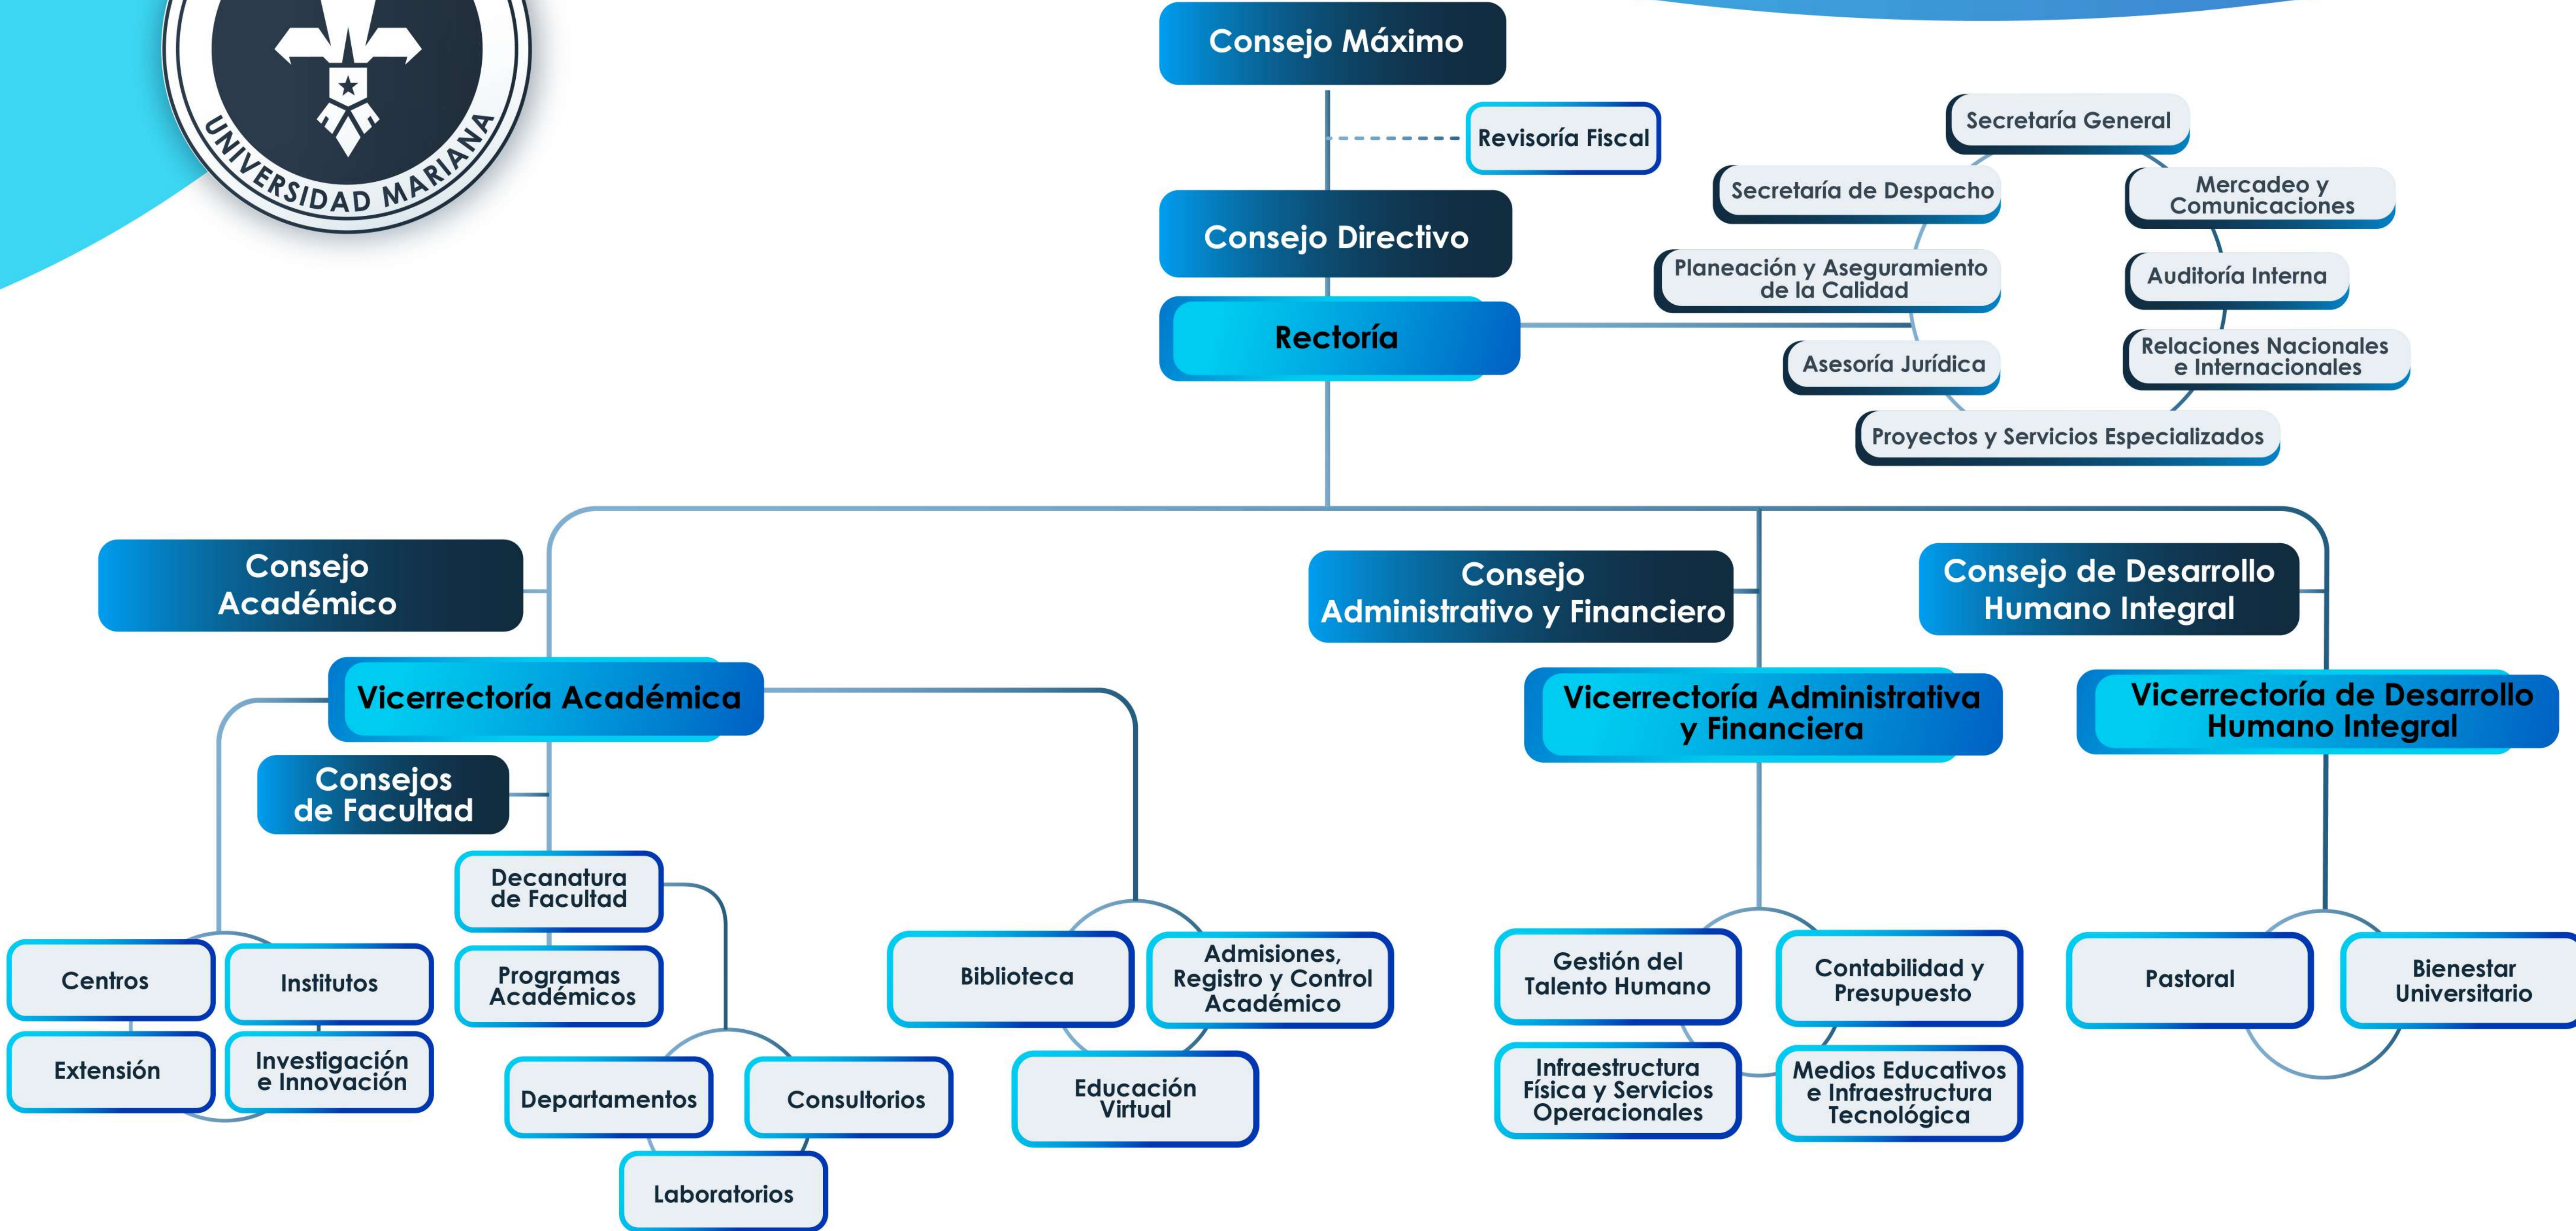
UNIVERSIDAD MARIANA

Consejo Máximo

Revisoría Fiscal

Consejo Directivo

Rectoría

Secretaría General

Secretaría de Despacho

Mercadeo y Comunicaciones

Planeación y Aseguramiento de la Calidad

Auditoría Interna

Asesoría Jurídica

Relaciones Nacionales e Internacionales

Proyectos y Servicios Especializados

Consejo Académico

Consejo Administrativo y Financiero

Consejo de Desarrollo Humano Integral

Vicerrectoría Académica

Vicerrectoría Administrativa y Financiera

Vicerrectoría de Desarrollo Humano Integral

Consejos de Facultad

Decanatura de Facultad

Programas Académicos

Centros

Institutos

Extensión

Investigación e Innovación

Departamentos

Consultorios

Laboratorios

Biblioteca

Admisiones, Registro y Control Académico

Educación Virtual

Gestión del Talento Humano

Contabilidad y Presupuesto

Infraestructura Física y Servicios Operacionales

Medios Educativos e Infraestructura Tecnológica

Pastoral

Bienestar Universitario